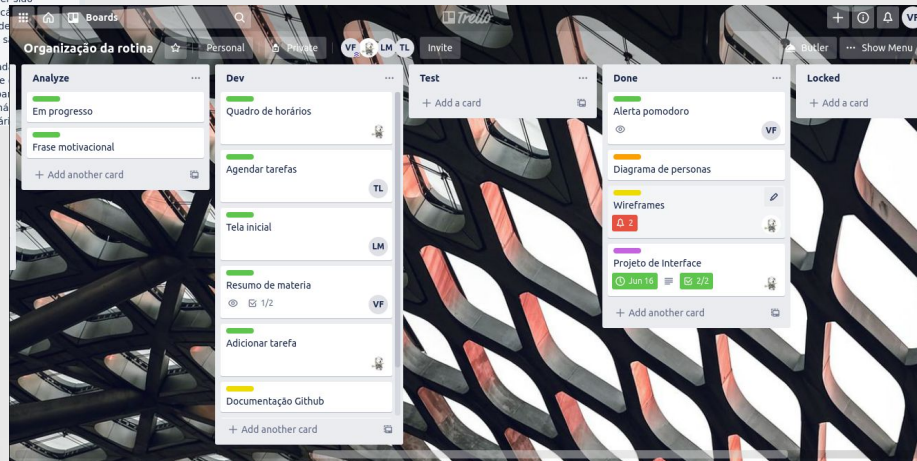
Boards

Trello

Organização da rotina

Personal

Private

VF LM TL

Invite

Butler

Show Menu

Analyze

Em progresso

Frase motivacional

Add another card

Dev

Quadro de horários

Agendar tarefas

TL

Tela inicial

LM

Resumo de materia

1/2

VF

Adicionar tarefa

Documentação Github

Add another card

Test

Add a card

Done

Alerta pomodoro

VF

Diagrama de personas

Wireframes

2

Projeto de Interface

Jun 16

2/2

Add another card

Locked

Add a card